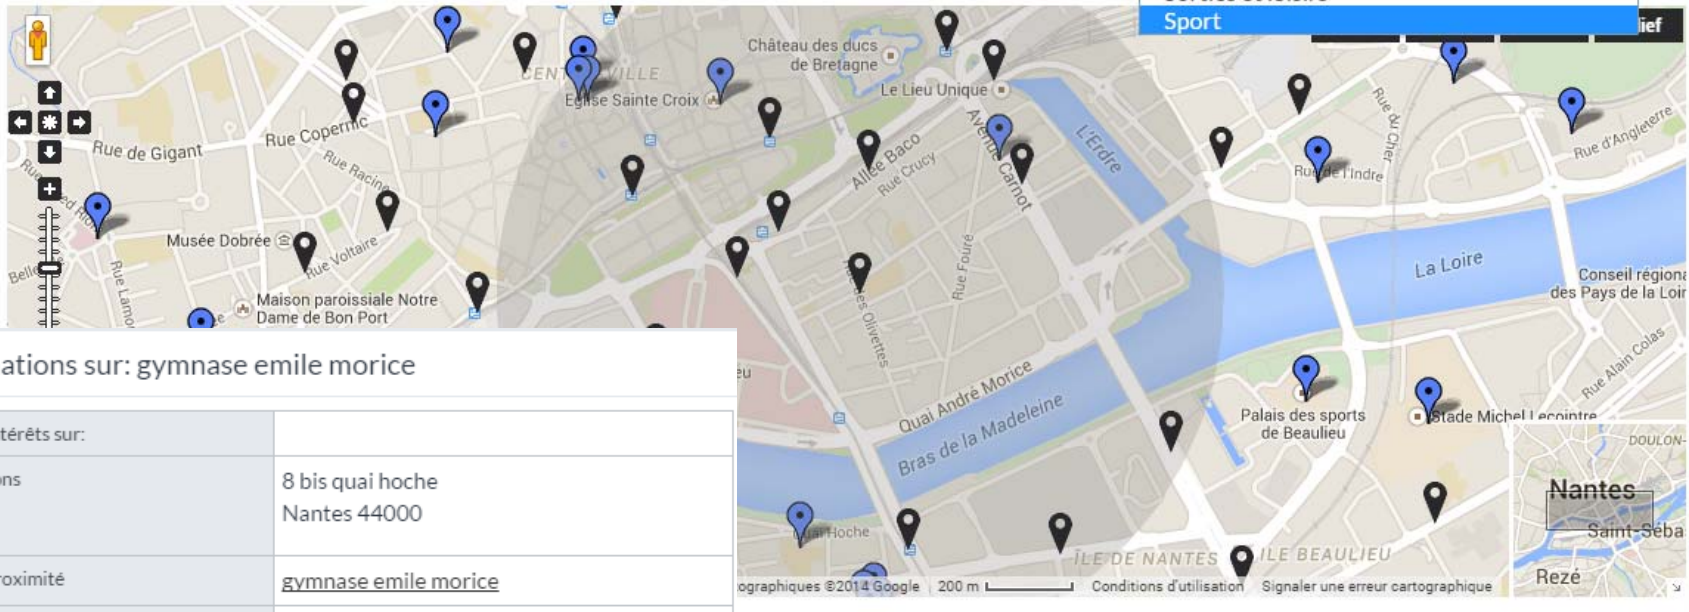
Sport
lief
Château des ducs de Bretagne
CENTRE-VILLE
Eglise Sainte Croix
Le Lieu Unique
Rue Copernic
Rue de Gigant
Rue Racine
Allée Baco
Rue Crucy
Avenue Carnot
L'Erdre
Rue du Cher
Rue de l'Indre
Rue d'Angleterre
Musée Dobrée
Rue Voltaire
Maison paroissiale Notre Dame de Bon Port
Rue Fouré
La Loire
Conseil régional des Pays de la Loire
Rue Alain Colas
Quai André Morice
Bras de la Madeleine
Palais des sports de Beaulieu
Stade Michel Lecointre
Hoche
ILE DE NANTES
ILE BEAULIEU
Nantes
Saint-Séba
Rezé
DOULON
ographiques ©2014 Google 200 m Conditions d'utilisation Signaler une erreur cartographique

ations sur: gymnase emile morice

| térêts sur: | |
|---|---|
| ns | 8 bis quai hoche<br>Nantes 44000 |
| roximité | gymnase emile morice |